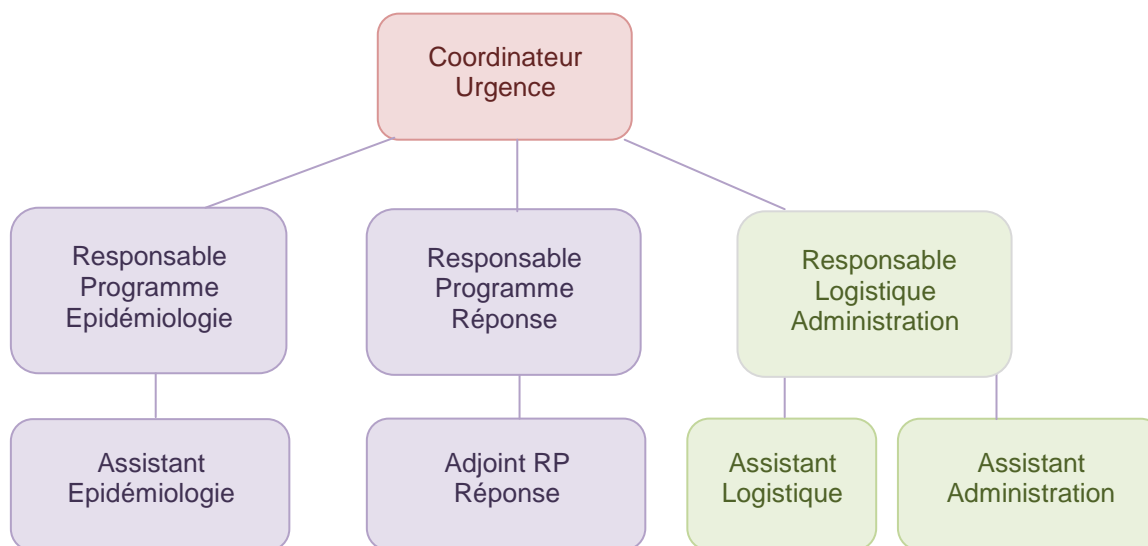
Coordinateur Urgence

Responsable Programme Epidémiologie

Responsable Programme Réponse

Responsable Logistique Administration

Assistant Epidémiologie

Adjoint RP Réponse

Assistant Logistique

Assistant Administration